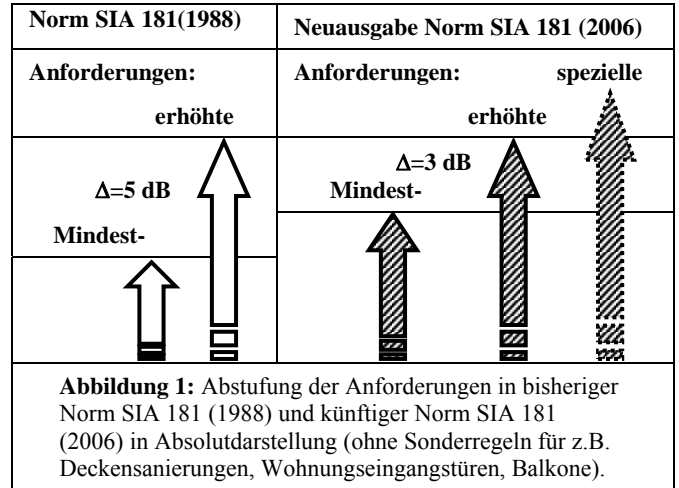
Norm SIA 181(1988)

Neuausgabe Norm SIA 181 (2006)

Anforderungen:

erhöhte

$\Delta$=5 dB

Mindest-

Anforderungen:

spezielle

erhöhte

$\Delta$=3 dB

Mindest-

**Abbildung 1:** Abstufung der Anforderungen in bisheriger Norm SIA 181 (1988) und künftiger Norm SIA 181 (2006) in Absolutdarstellung (ohne Sonderregeln für z.B. Deckensanierungen, Wohnungseingangstüren, Balkone).